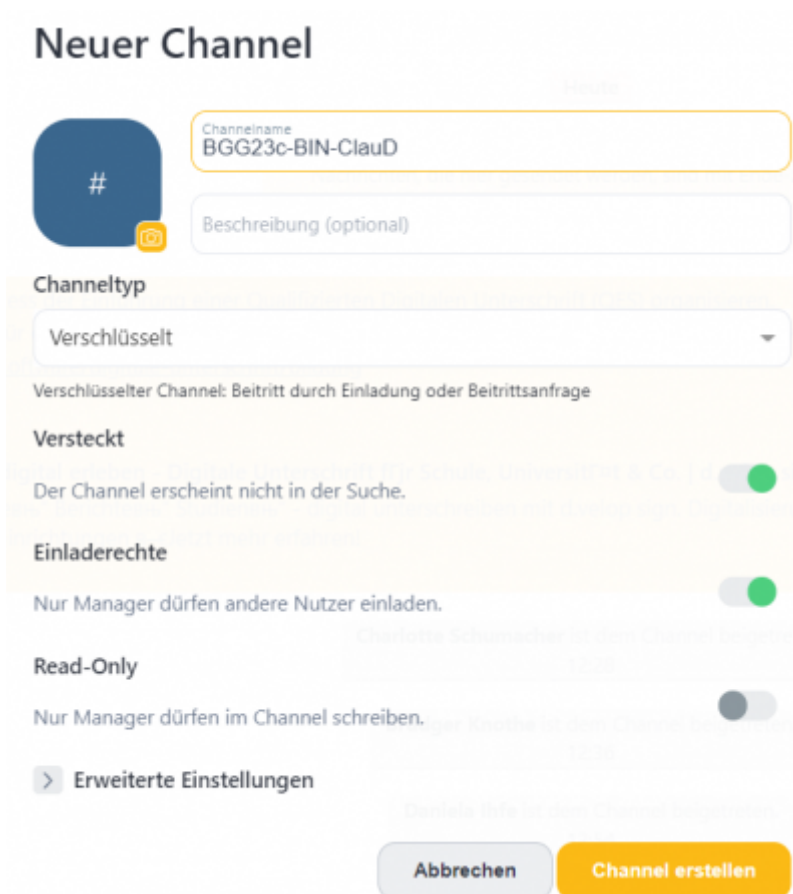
Neuer Channel

#

Channelname
BGG23c-BIN-ClauD

Beschreibung (optional)

Channeltyp

Verschlüsselt

Verschlüsselter Channel: Beitritt durch Einladung oder Beitrittsanfrage

Versteckt

Der Channel erscheint nicht in der Suche.

Einladerechte

Nur Manager dürfen andere Nutzer einladen.

Read-Only

Nur Manager dürfen im Channel schreiben.

Erweiterte Einstellungen

Abbrechen

Channel erstellen